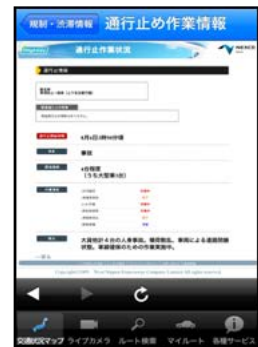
規制・渋滞情報　通行止め作業情報

通行止作業状況

NEXCO

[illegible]

4月6日(0時00分頃

事故

4台程度
(うち大型車0台)

大規模F 4台の人身事故。事故処理、車両による道路損傷状況、事故処理のための作業実施中。

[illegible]

交通状況マップ　ライブカメラ　ルート検索　マイルート　各種サービス